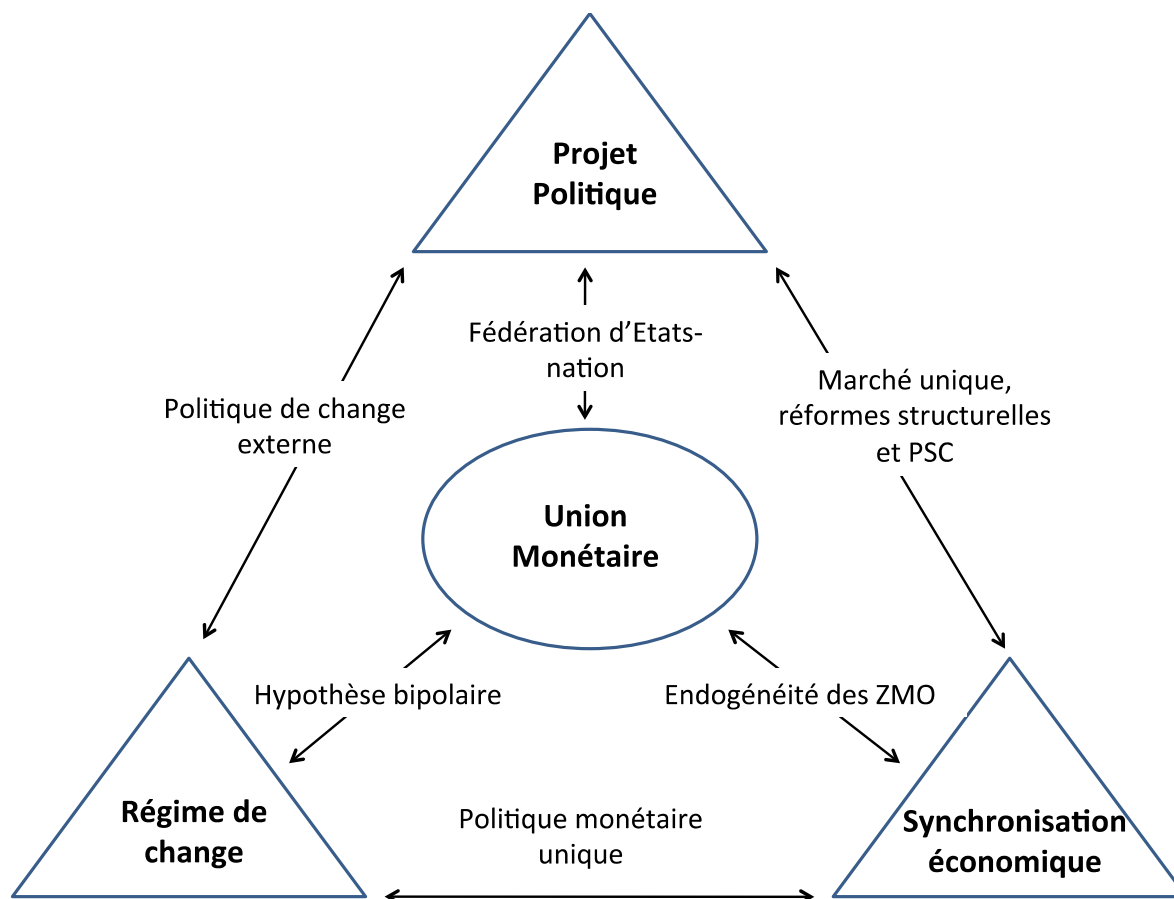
Projet Politique

Fédération d'Etats-nation

Politique de change externe

Marché unique, réformes structurelles et PSC

Union Monétaire

Hypothèse bipolaire

Endogénéité des ZMO

Régime de change

Politique monétaire unique

Synchronisation économique